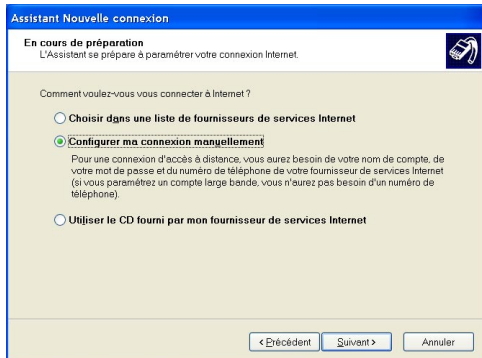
Assistant Nouvelle connexion

En cours de préparation
L'Assistant se prépare à paramétrer votre connexion Internet.

Comment voulez-vous vous connecter à Internet ?

Choisir dans une liste de fournisseurs de services Internet

Configurer ma connexion manuellement

Pour une connexion d'accès à distance, vous aurez besoin de votre nom de compte, de votre mot de passe et du numéro de téléphone de votre fournisseur de services Internet (si vous paramétrez un compte large bande, vous n'aurez pas besoin d'un numéro de téléphone).

Utiliser le CD fourni par mon fournisseur de services Internet

< Précédent Suivant > Annuler